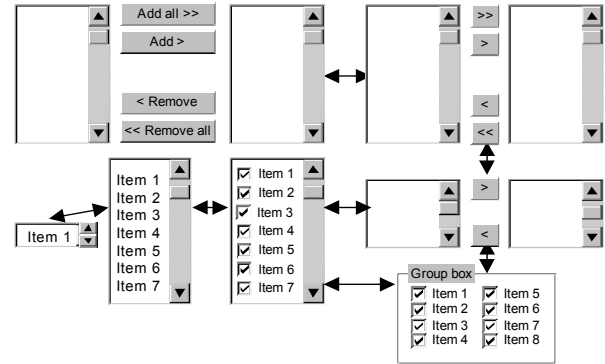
Add all >>
Add >
< Remove
<< Remove all

>>
>
<
<<

>
<

Item 1

Item 1
Item 2
Item 3
Item 4
Item 5
Item 6
Item 7

Item 1
Item 2
Item 3
Item 4
Item 5
Item 6
Item 7

Group box
Item 1
Item 2
Item 3
Item 4
Item 5
Item 6
Item 7
Item 8